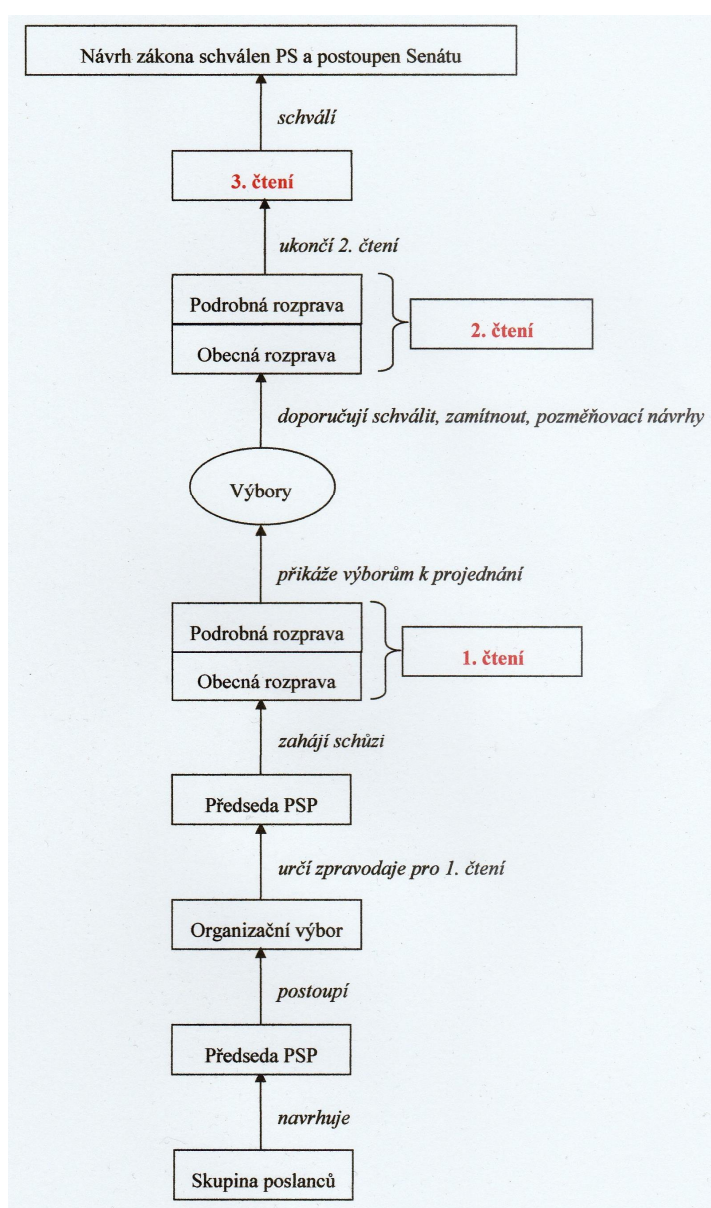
Návrh zákona schválen PS a postoupen Senátu

schválí

3. čtení

ukončí 2. čtení

Podrobná rozprava

Obecná rozprava

2. čtení

doporučují schválit, zamítnout, pozměňovací návrhy

Výbory

přikáže výborům k projednání

Podrobná rozprava

Obecná rozprava

1. čtení

zahájí schůzi

Předseda PSP

určí zpravodaje pro 1. čtení

Organizační výbor

postoupí

Předseda PSP

navrhuje

Skupina poslanců